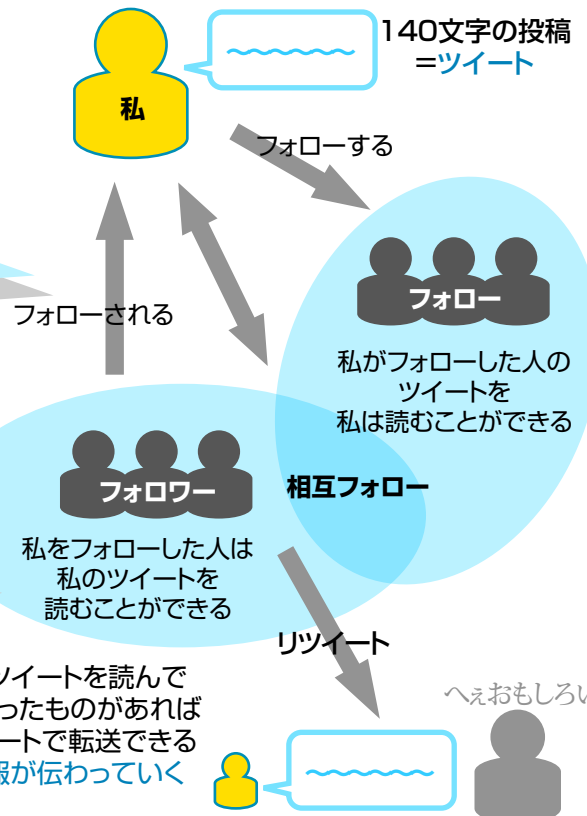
私

140文字の投稿
=ツイート

フォローする

フォローされる

フォロー

私がフォローした人の
ツイートを
私は読むことができる

相互フォロー

フォロワー

私をフォローした人は
私のツイートを
読むことができる

リツイート

ツイートを読んで
ったものがあれば
ートで転送できる
報が伝わっていく

へぇおもしろい